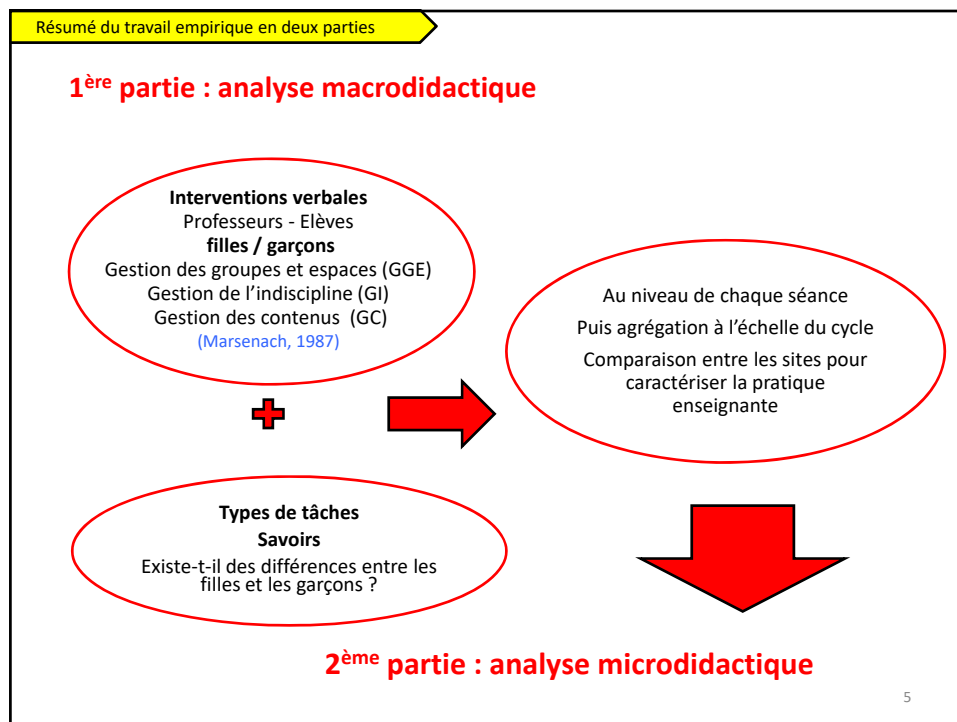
Résumé du travail empirique en deux parties

1$^{ère}$ partie : analyse macrodidactique

Interventions verbales
Professeurs - Elèves
filles / garçons
Gestion des groupes et espaces (GGE)
Gestion de l'indiscipline (GI)
Gestion des contenus (GC)
(Marsenach, 1987)

Au niveau de chaque séance
Puis agrégation à l'échelle du cycle
Comparaison entre les sites pour caractériser la pratique enseignante

Types de tâches
Savoirs
Existe-t-il des différences entre les filles et les garçons ?

2$^{ème}$ partie : analyse microdidactique

5